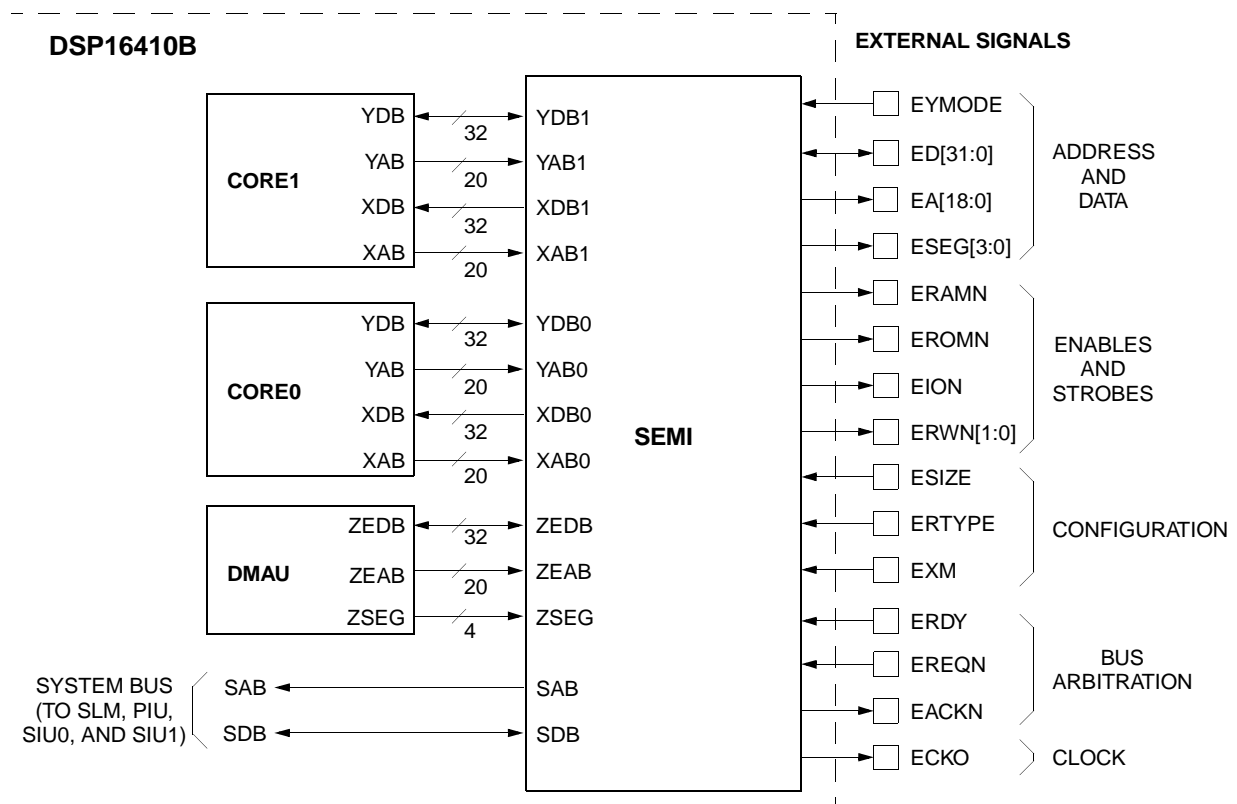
DSP16410B

EXTERNAL SIGNALS

CORE1

YDB
YAB
XDB
XAB

32
20
32
20

YDB1
YAB1
XDB1
XAB1

CORE0

YDB
YAB
XDB
XAB

32
20
32
20

YDB0
YAB0
XDB0
XAB0

DMAU

ZEDB
ZEAB
ZSEG

32
20
4

ZEDB
ZEAB
ZSEG

SEMI

SYSTEM BUS (TO SLM, PIU, SIU0, AND SIU1)

SAB
SDB

SAB
SDB

EYMODE
ED[31:0]
EA[18:0]
ESEG[3:0]

ADDRESS AND DATA

ERAMN
EROMN
EION
ERWN[1:0]

ENABLES AND STROBES

ESIZE
ERTYPE
EXM

CONFIGURATION

ERDY
EREQN
EACKN

BUS ARBITRATION

ECKO

CLOCK